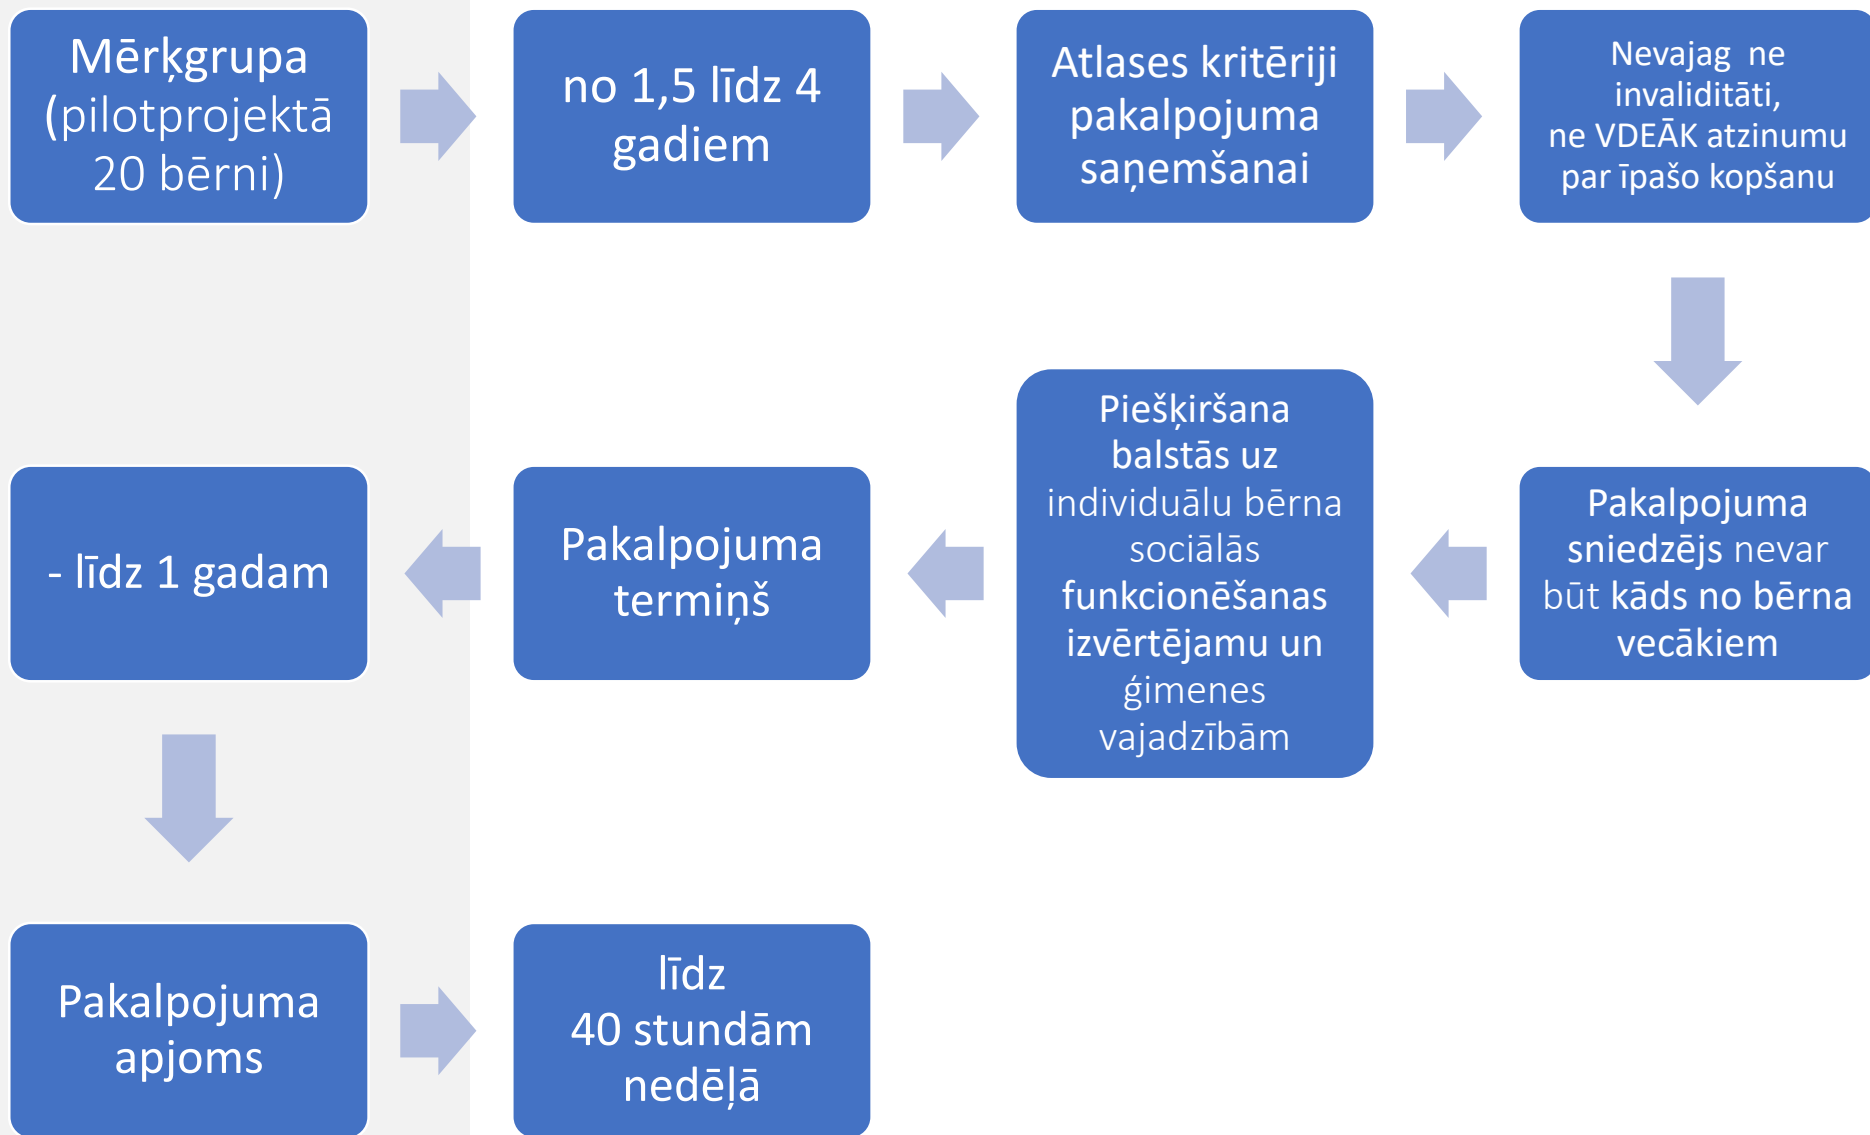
Mērķgrupa (pilotprojektā 20 bērni)

no 1,5 līdz 4 gadiem

Atlases kritēriji pakalpojuma saņemšanai

Nevajag ne invaliditāti, ne VDEĀK atzinumu par īpašo kopšanu

Pakalpojuma sniedzējs nevar būt kāds no bērna vecākiem

Piešķiršana balstās uz individuālu bērna sociālās funkcionēšanas izvērtējamu un ģimenes vajadzībām

Pakalpojuma termiņš

- līdz 1 gadam

Pakalpojuma apjoms

līdz 40 stundām nedēļā